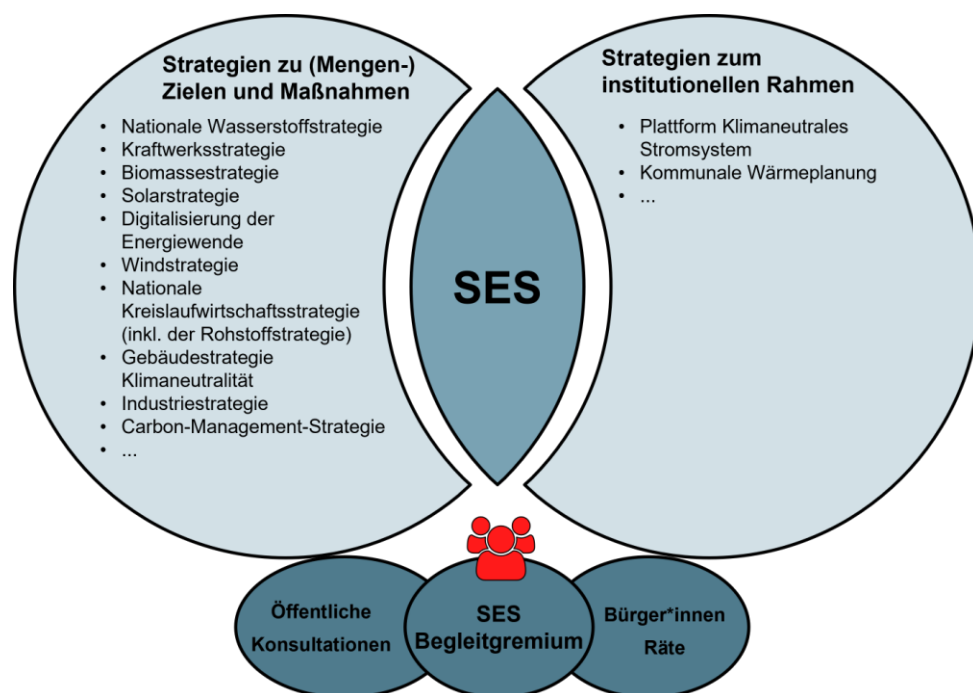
Strategien zu (Mengen-) Zielen und Maßnahmen

- Nationale Wasserstoffstrategie
- Kraftwerksstrategie
- Biomassestrategie
- Solarstrategie
- Digitalisierung der Energiewende
- Windstrategie
- Nationale Kreislaufwirtschaftsstrategie (inkl. der Rohstoffstrategie)
- Gebäudestrategie Klimaneutralität
- Industriestrategie
- Carbon-Management-Strategie
- ...

SES

Strategien zum institutionellen Rahmen

- Plattform Klimaneutrales Stromsystem
- Kommunale Wärmeplanung
- ...

Öffentliche Konsultationen

SES Begleitgremium

Bürger*innen Räte